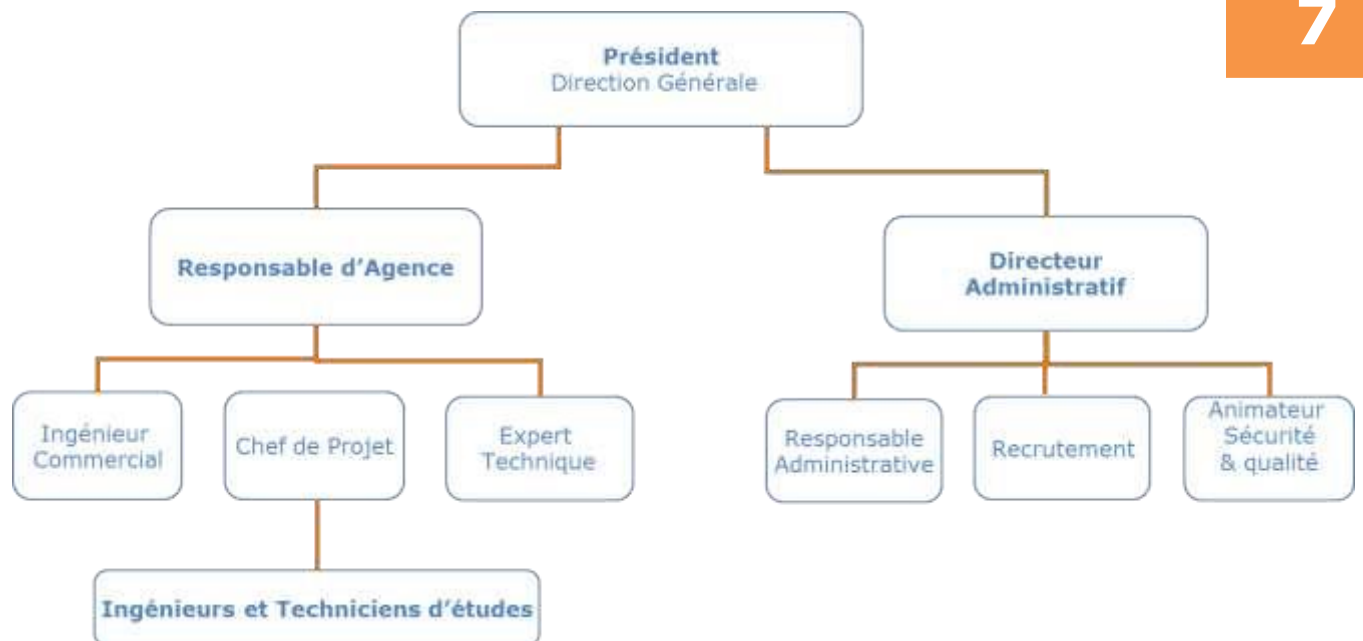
7

Président
Direction Générale

Responsable d'Agence

Directeur Administratif

Ingénieur Commercial

Chef de Projet

Expert Technique

Responsable Administrative

Recrutement

Animateur Sécurité & qualité

Ingénieurs et Techniciens d'études